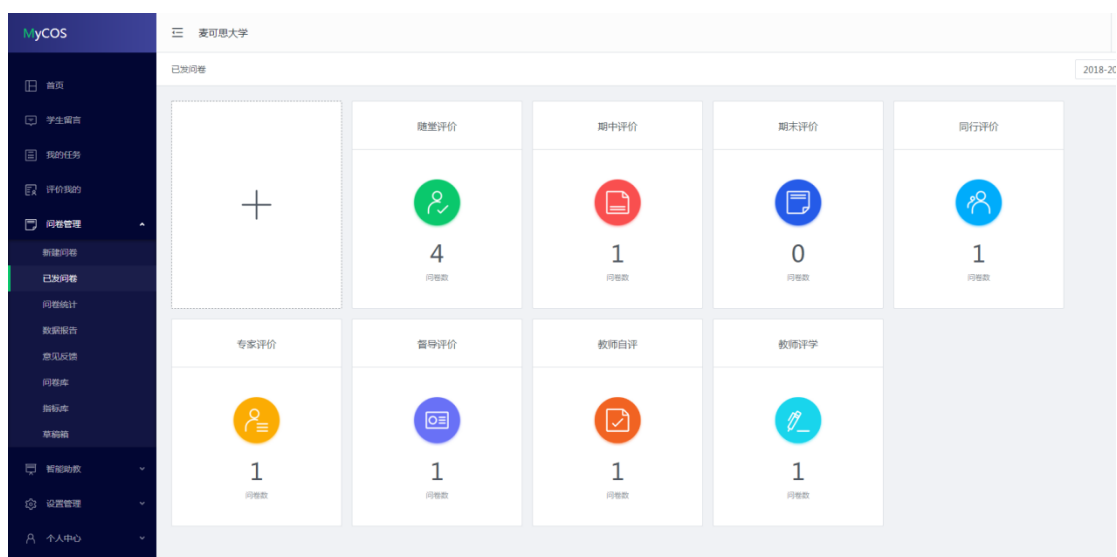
MyCOS

首页
学生留言
我的任务
评价我的
问卷管理
新建问卷
已发问卷
问卷统计
数据报告
意见反馈
问卷库
指标库
草稿箱
智能助教
设置管理
个人中心

麦可思大学

已发问卷

2018-20

+

随堂评价
4
问卷数

期中评价
1
问卷数

期末评价
0
问卷数

同行评价
1
问卷数

专家评价
1
问卷数

督导评价
1
问卷数

教师自评
1
问卷数

教师评学
1
问卷数